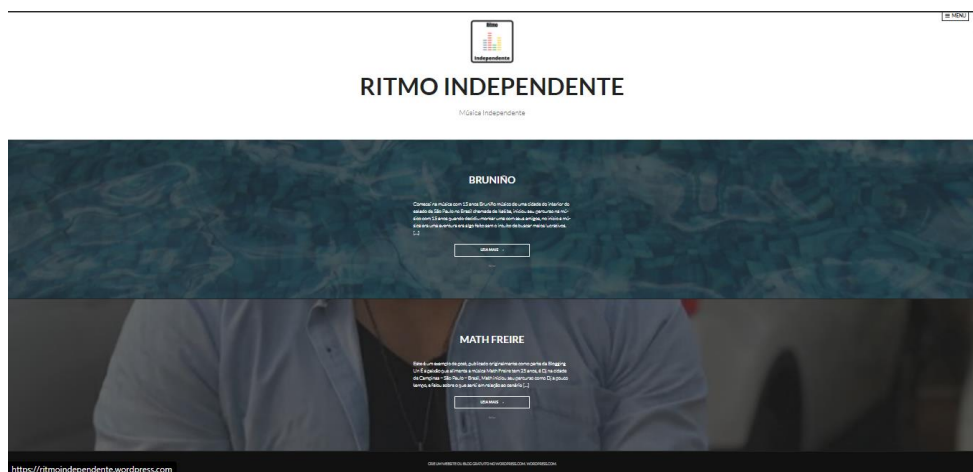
≡ MENU

Independente

RITMO INDEPENDENTE

Música Independente

BRUNIÑO

Começou na música com 13 anos Bruniño músico de uma cidade do interior do estado de São Paulo no Brasil chamada de Itatiba, iniciou seu percurso na música com 13 anos quando decidiu montar uma com seus amigos, no início a música era uma aventura era algo feito com o intuito de buscar mais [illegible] [...]

LEIA MAIS →

MATH FREIRE

Este é um exemplo de post, publicado originalmente como parte da Blogging U. É a paixão que alimenta a música Math Freire tem 25 anos, é DJ na cidade de Campinas – São Paulo – Brasil. Math iniciou seu percurso como DJ a pouco tempo, a falou sobre o que será em relação ao cenário [...]

LEIA MAIS →

CRIE UM WEBSITE OU BLOG GRATUITO NO WORDPRESS.COM. WORDPRESS.COM.

https://ritmoindependente.wordpress.com